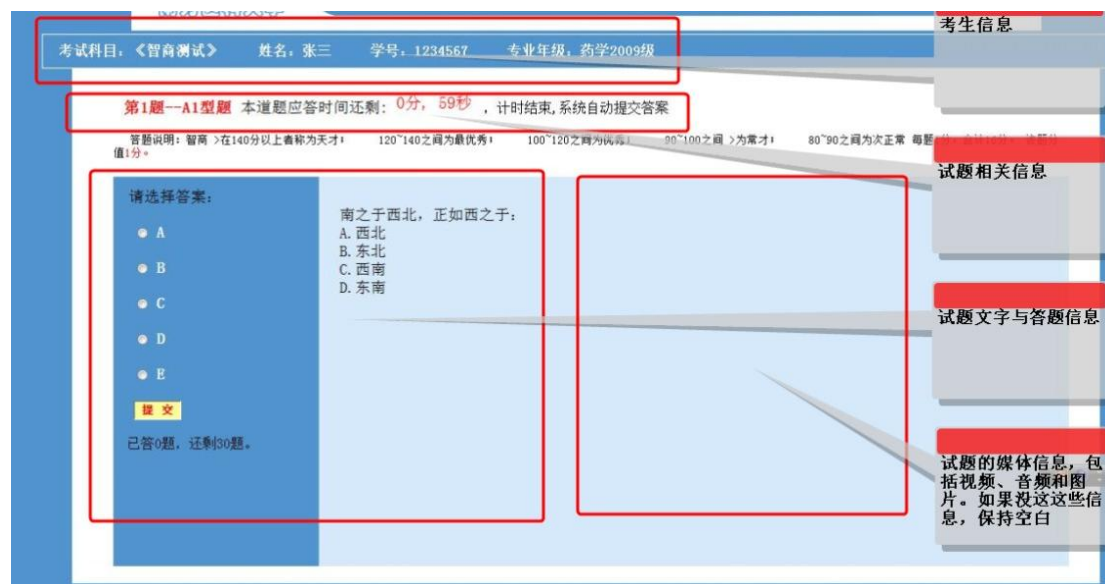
考生信息

考试科目：《智商测试》 姓名：张三 学号：1234567 专业年级：药学2009级

第1题--A1型题 本道题应答时间还剩：0分，59秒 ，计时结束，系统自动提交答案

答题说明：智商 >在140分以上者称为天才； 120~140之间为最优秀； 100~120之间为优秀； 90~100之间 >为常才； 80~90之间为次正常 每题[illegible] 值1分。

试题相关信息

请选择答案：

A

B

C

D

E

提 交

已答0题，还剩30题。

南之于西北，正如西之于：
A. 西北
B. 东北
C. 西南
D. 东南

试题文字与答题信息

试题的媒体信息，包括视频、音频和图片。如果没这些信息，保持空白